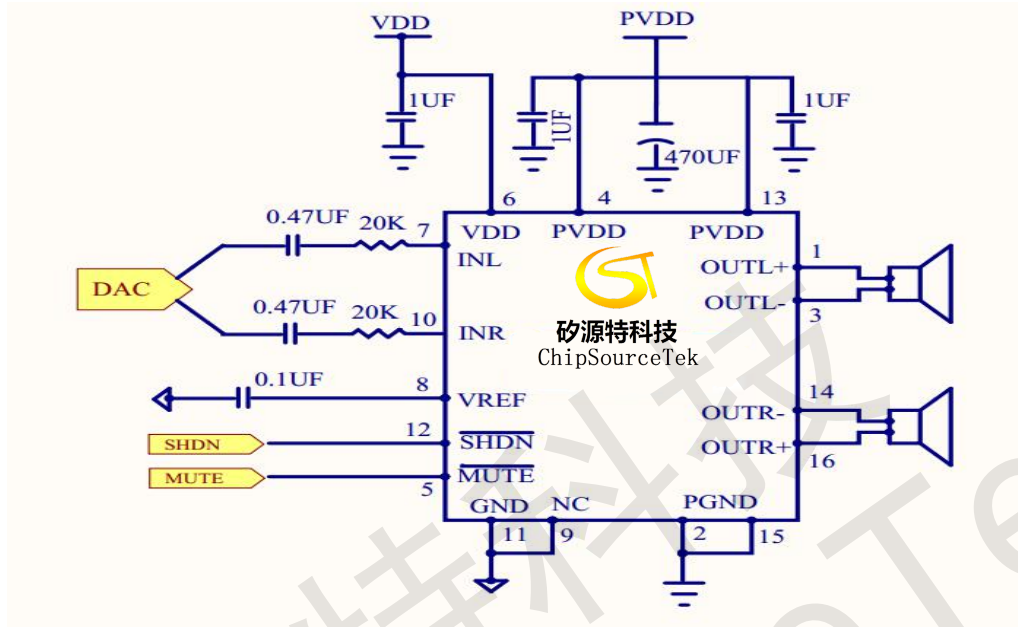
VDD
PVDD
1UF
1UF
1UF
470UF
6
4
13
0.47UF
20K
7
VDD
PVDD
PVDD
INL
DAC
0.47UF
20K
10
INR
矽源特科技
ChipSourceTek
1
OUTL+
OUTL-
3
0.1UF
8
VREF
14
OUTR-
OUTR+
16
SHDN
12
$\overline{SHDN}$
MUTE
$\overline{MUTE}$
5
GND
NC
PGND
11
9
2
15